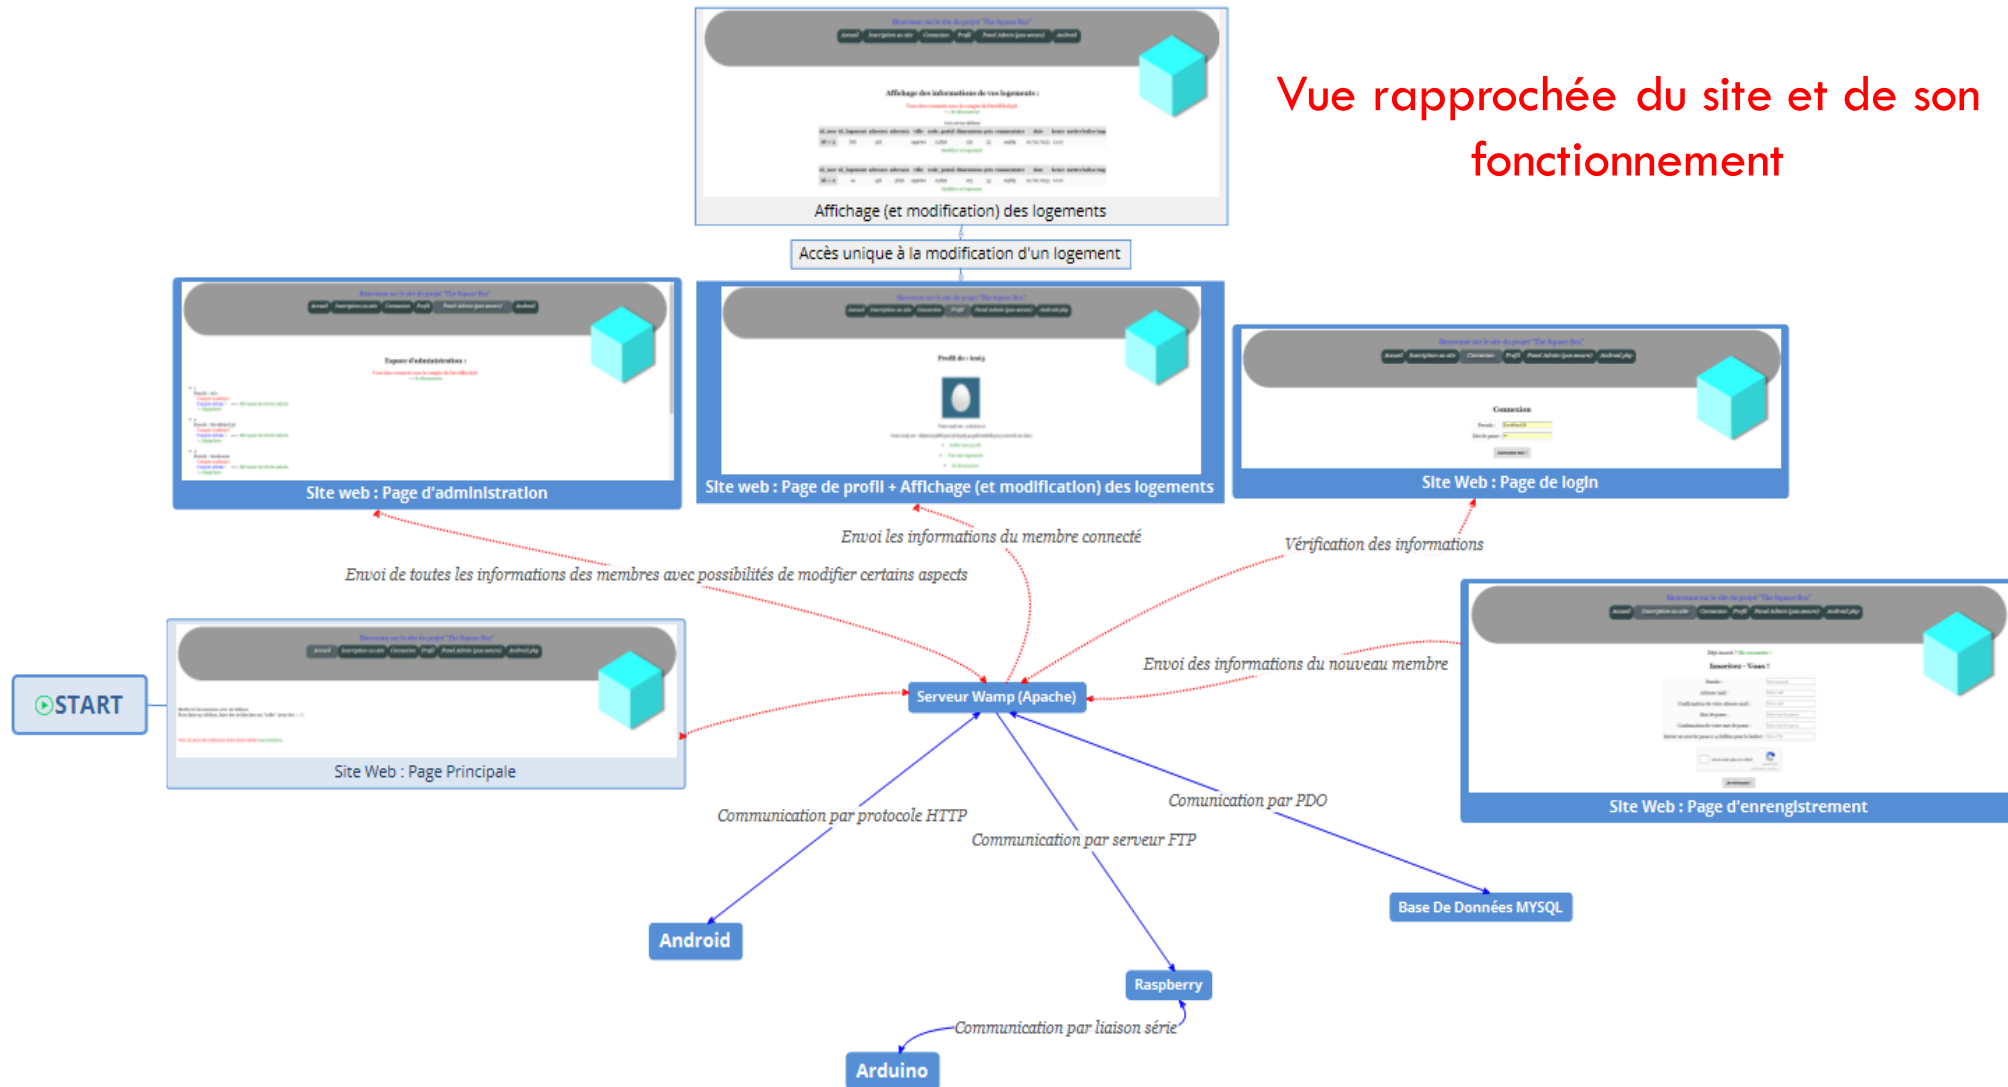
Vue rapprochée du site et de son fonctionnement

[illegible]

Affichage des informations de vos logements :

Affichage (et modification) des logements

Accès unique à la modification d'un logement

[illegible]

Espace d'administration :

Site web : Page d'administration

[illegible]

Profil de : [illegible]

Site web : Page de profil + Affichage (et modification) des logements

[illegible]

Connexion

Site Web : Page de login

Envoi les informations du membre connecté

Vérification des informations

Envoi de toutes les informations des membres avec possibilités de modifier certains aspects

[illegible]

Inscrivez - Vous !

Site Web : Page d'enregistrement

START

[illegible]

Site Web : Page Principale

Envoi des informations du nouveau membre

Serveur Wamp (Apache)

Communication par protocole HTTP

Communication par PDO

Communication par serveur FTP

Base De Données MYSQL

Android

Raspberry

Communication par liaison série

Arduino